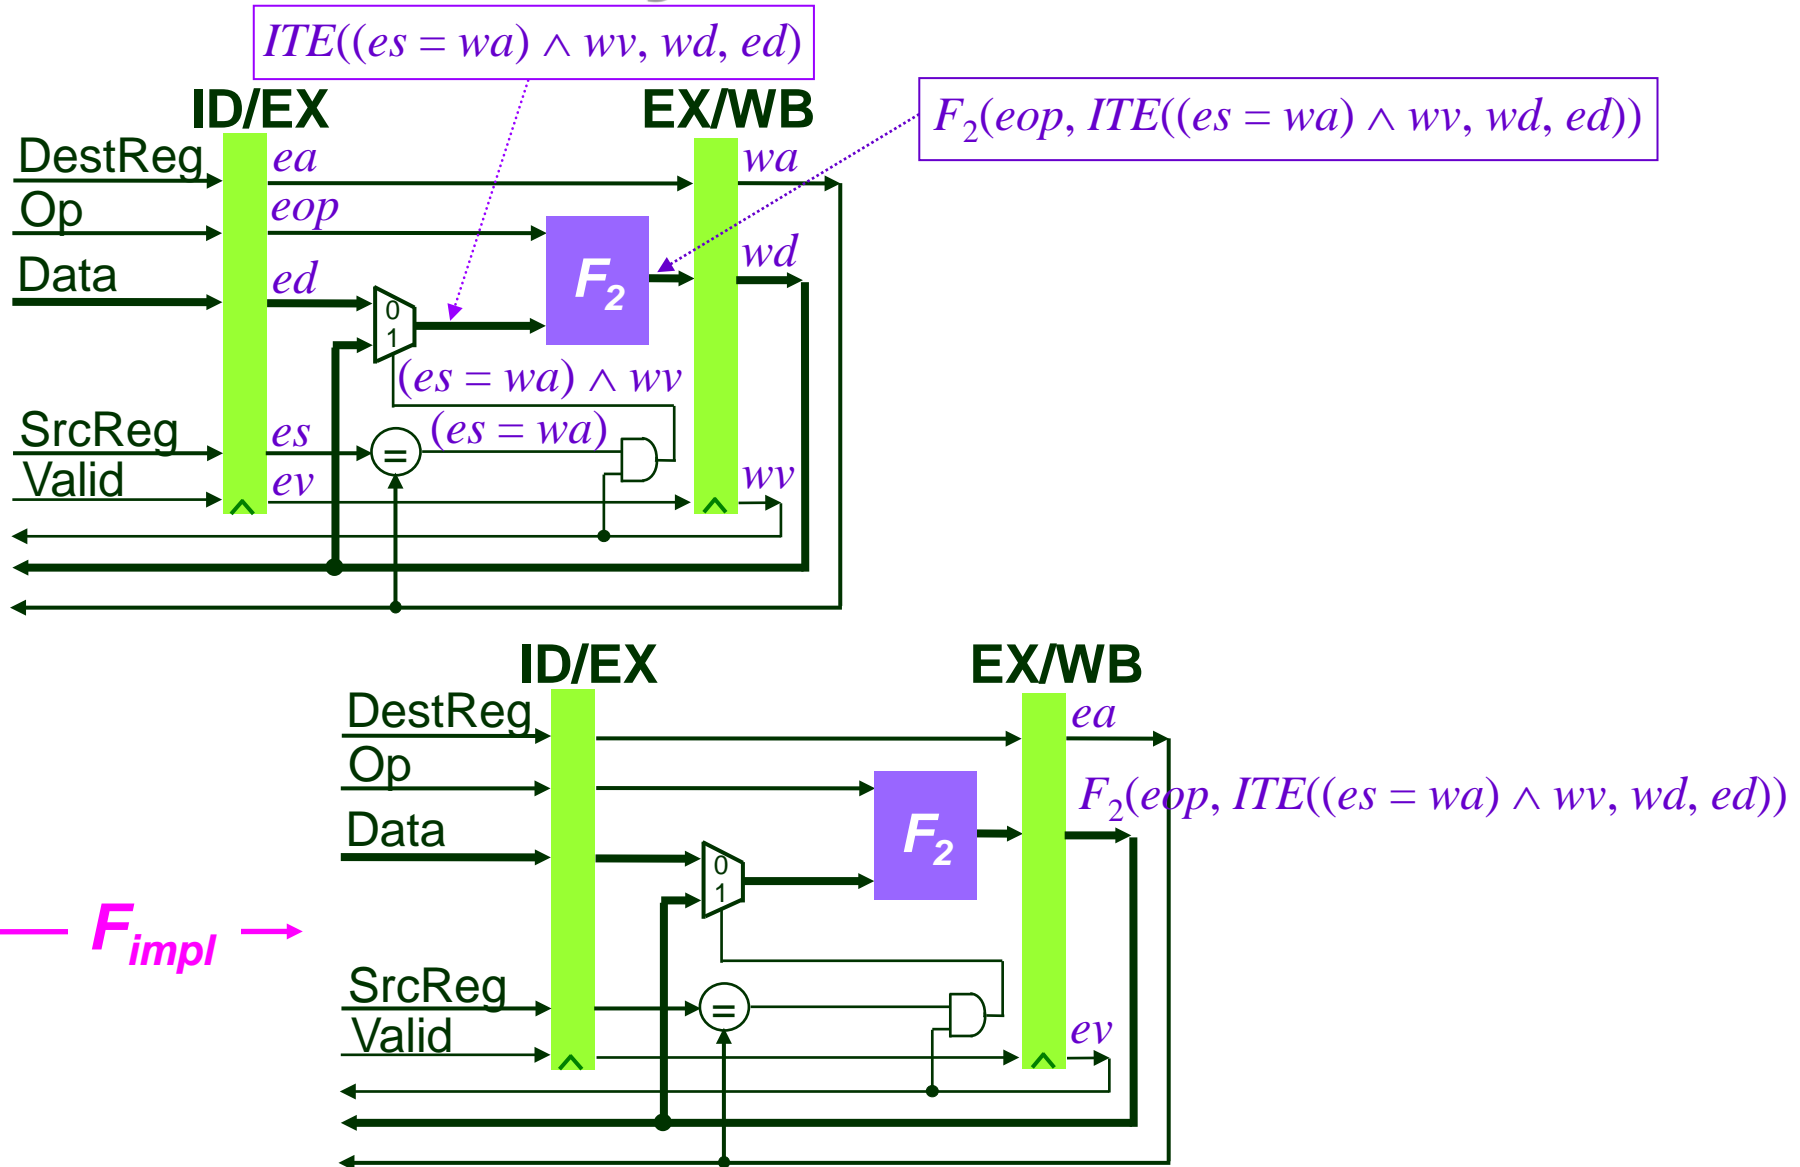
$ITE((es = wa) \wedge wv, wd, ed)$

ID/EX

EX/WB

$F_2(eop, ITE((es = wa) \wedge wv, wd, ed))$

DestReg

Op

Data

SrcReg

Valid

$ea$

$eop$

$ed$

$es$

$ev$

$wa$

$wd$

$wv$

$F_2$

0

1

$(es = wa) \wedge wv$

$(es = wa)$

=

ID/EX

EX/WB

DestReg

Op

Data

SrcReg

Valid

$ea$

$F_2(eop, ITE((es = wa) \wedge wv, wd, ed))$

$ev$

$F_2$

0

1

=

$F_{impl}$